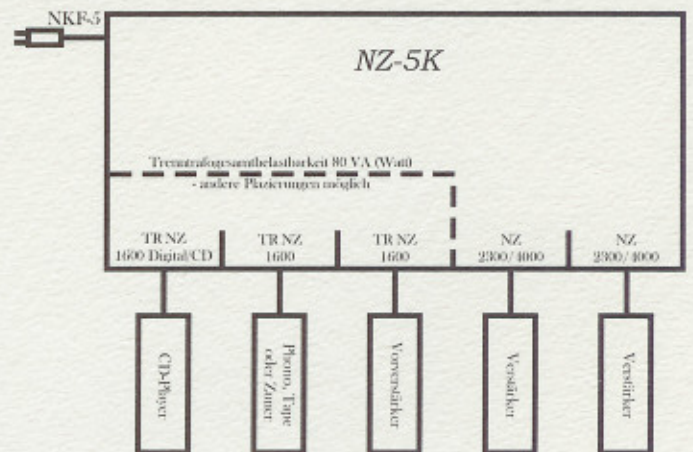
NKF-5

NZ-5K

Trenntrafogesamtbelastbarkeit 80 VA (Watt)
- andere Plazierungen möglich

| TR NZ 1600 Digital/CD | TR NZ 1600 | TR NZ 1600 | NZ 2300/4000 | NZ 2300/4000 |
|---|---|---|---|---|

CD-Player

Phono, Tape oder Tuner

Vorverstärker

Verstärker

Verstärker